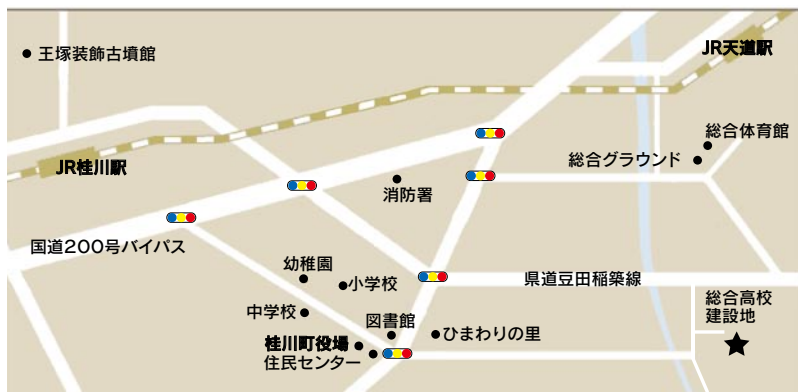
● 王塚装飾古墳館

JR天道駅

JR桂川駅

総合体育館

総合グラウンド ●

● 消防署

国道200号バイパス

幼稚園

● 小学校

県道豆田稲築線

中学校 ●

図書館

● ひまわりの里

総合高校
建設地

桂川町役場 ●
住民センター ●